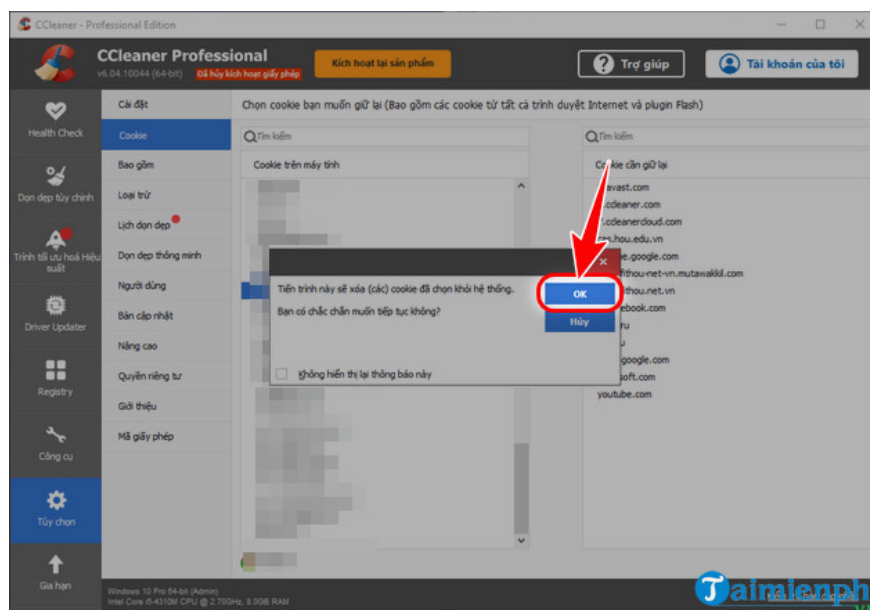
CCleaner - Professional Edition

CCleaner Professional
v6.04.10044 (64-bit)
Đã hủy kích hoạt giấy phép

Kích hoạt lại sản phẩm

Trợ giúp

Tài khoản của tôi

Health Check

Dọn dẹp tùy chỉnh

Trình tối ưu hoá Hiệu suất

Driver Updater

Registry

Công cụ

Tùy chọn

Gia hạn

Cài đặt
Cookie
Bao gồm
Loại trừ
Lịch dọn dẹp
Dọn dẹp thông minh
Người dùng
Bản cập nhật
Nâng cao
Quyền riêng tư
Giới thiệu
Mã giấy phép

Chọn cookie bạn muốn giữ lại (Bao gồm các cookie từ tất cả trình duyệt Internet và plugin Flash)

Tìm kiếm

Cookie trên máy tính

Tìm kiếm

Cookie cần giữ lại
avast.com
.ccleaner.com
.ccleanercloud.com
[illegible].hou.edu.vn
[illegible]e.google.com
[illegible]fithou-net-vn.mutawakkil.com
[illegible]thou.net.vn
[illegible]ebook.com
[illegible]u
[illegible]u
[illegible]google.com
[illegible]soft.com
youtube.com

Tiến trình này sẽ xóa (các) cookie đã chọn khỏi hệ thống.
Bạn có chắc chắn muốn tiếp tục không?

OK

Hủy

Không hiển thị lại thông báo này

Windows 10 Pro 64-bit (Admin)
Intel Core i5-4310M CPU @ 2.70GHz, 8.0GB RAM

Taimienph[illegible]